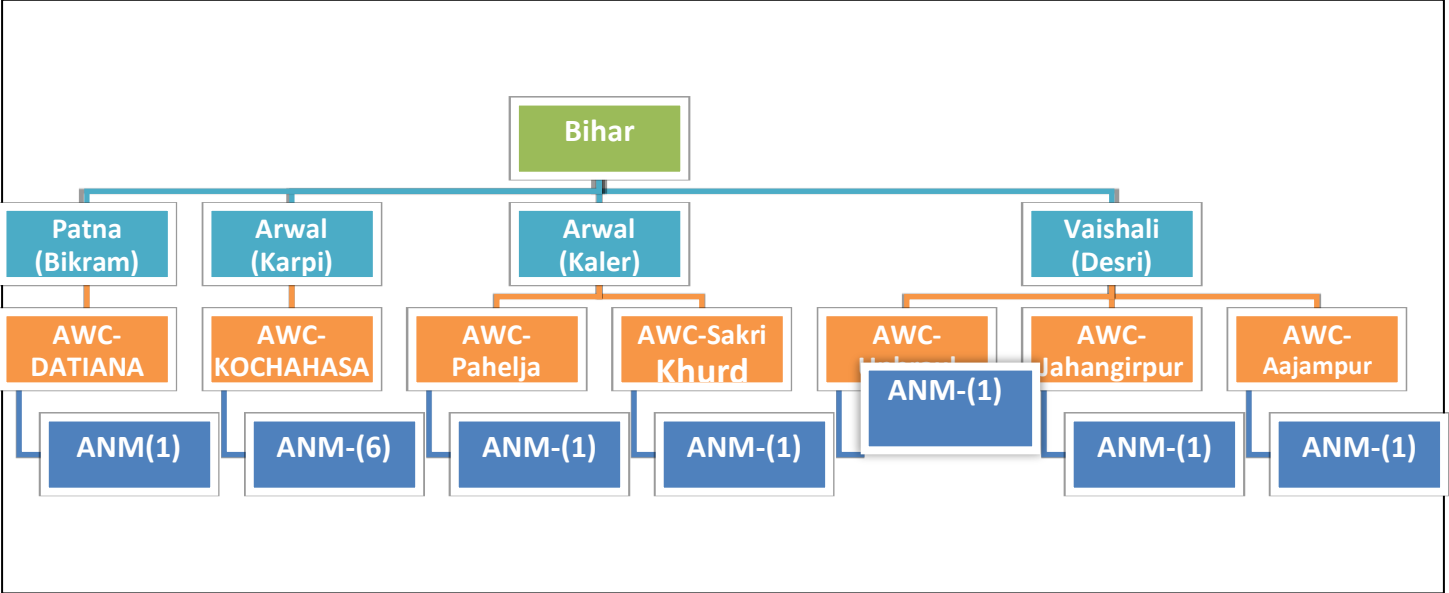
Bihar

Patna (Bikram)

AWC-DATIANA

ANM(1)

Arwal (Karpi)

AWC-KOCHAHASA

ANM-(6)

Arwal (Kaler)

AWC-Pahelja

ANM-(1)

AWC-Sakri Khurd

ANM-(1)

Vaishali (Desri)

AWC-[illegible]

ANM-(1)

AWC-Jahangirpur

ANM-(1)

AWC-Aajampur

ANM-(1)